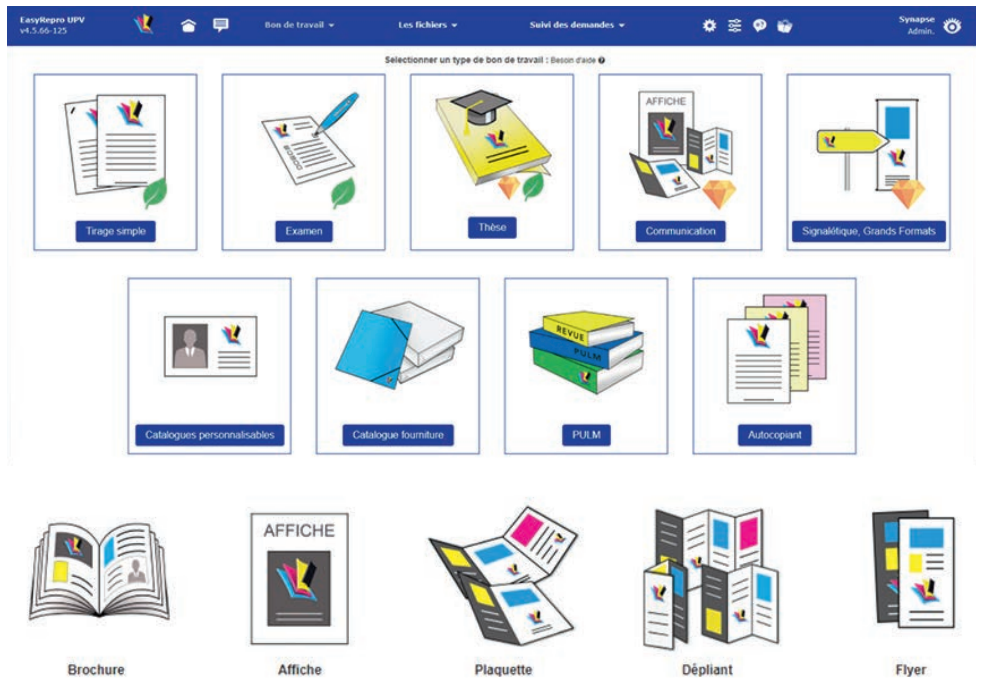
EasyRepro UPV
v4.5.66-125

Bon de travail ▾
Les fichiers ▾
Suivi des demandes ▾

Synapse
Admin.

Selectionner un type de bon de travail : Besoin d'aide

Tirage simple
EXAMEN
Examen
Thèse
AFFICHE
Communication
Signalétique, Grands Formats

Catalogues personnalisables
Catalogue fourniture
REVUE
PULM
PULM
Autocopiant

Brochure
AFFICHE
Affiche
Plaquette
Dépliant
Flyer